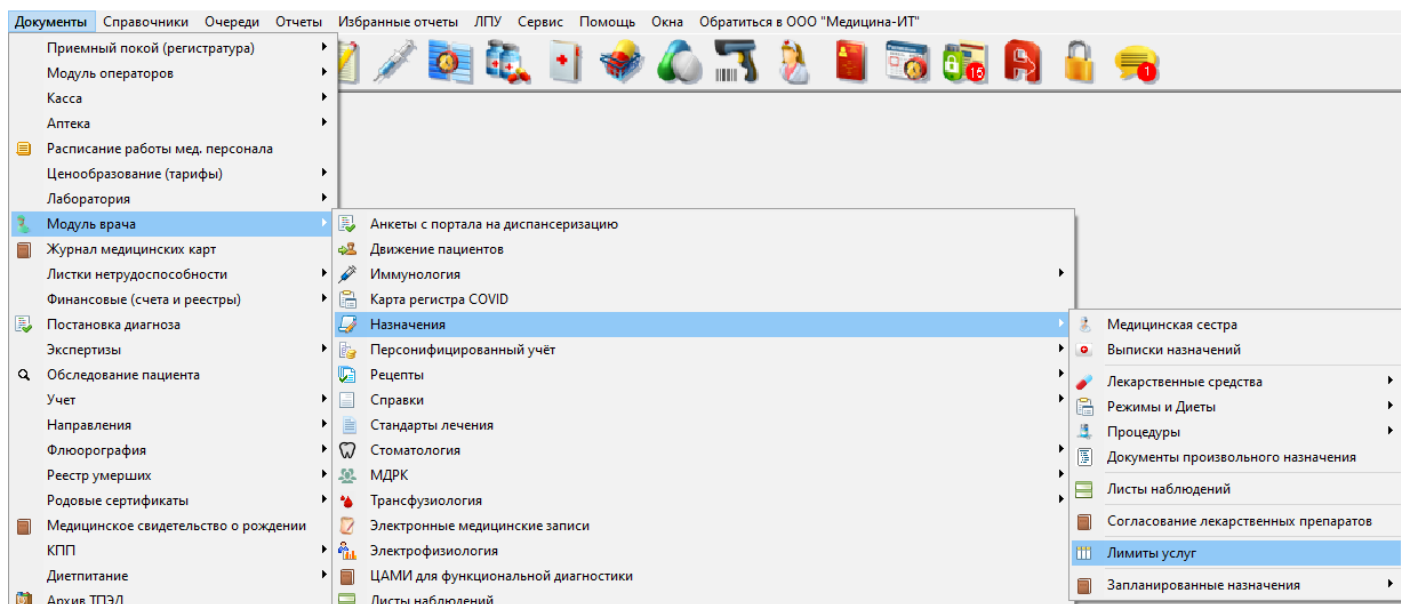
Документы Справочники Очереди Отчеты Избранные отчеты ЛПУ Сервис Помощь Окна Обратиться в ООО "Медицина-ИТ"

16 1

Приемный покой (регистратура)
Модуль операторов
Касса
Аптека
Расписание работы мед. персонала
Ценообразование (тарифы)
Лаборатория
Модуль врача
Журнал медицинских карт
Листки нетрудоспособности
Финансовые (счета и реестры)
Постановка диагноза
Экспертизы
Обследование пациента
Учет
Направления
Флюорография
Реестр умерших
Родовые сертификаты
Медицинское свидетельство о рождении
КПП
Диетпитание
Архив ТПЭД

Анкеты с портала на диспансеризацию
Движение пациентов
Иммунология
Карта регистра COVID
Назначения
Персонифицированный учёт
Рецепты
Справки
Стандарты лечения
Стоматология
МДРК
Трансфузиология
Электронные медицинские записи
Электрофизиология
ЦАМИ для функциональной диагностики
Листы наблюдений

Медицинская сестра
Выписки назначений
Лекарственные средства
Режимы и Диеты
Процедуры
Документы произвольного назначения
Листы наблюдений
Согласование лекарственных препаратов
Лимиты услуг
Запланированные назначения